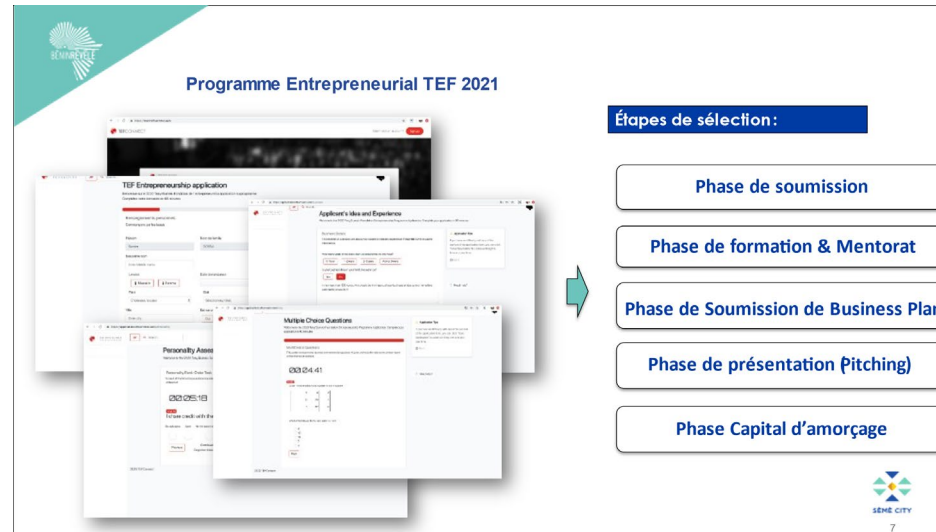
BÉNINREVÉLÉ

Programme Entrepreneurial TEF 2021

TEF Entrepreneurship application

Applicant's Idea and Experience

Multiple Choice Questions

00:24:41

Personality Asse

00:05:18

Étapes de sélection:

Phase de soumission

Phase de formation & Mentorat

Phase de Soumission de Business Plan

Phase de présentation (Pitching)

Phase Capital d'amorçage

SÈMÈ CITY

7